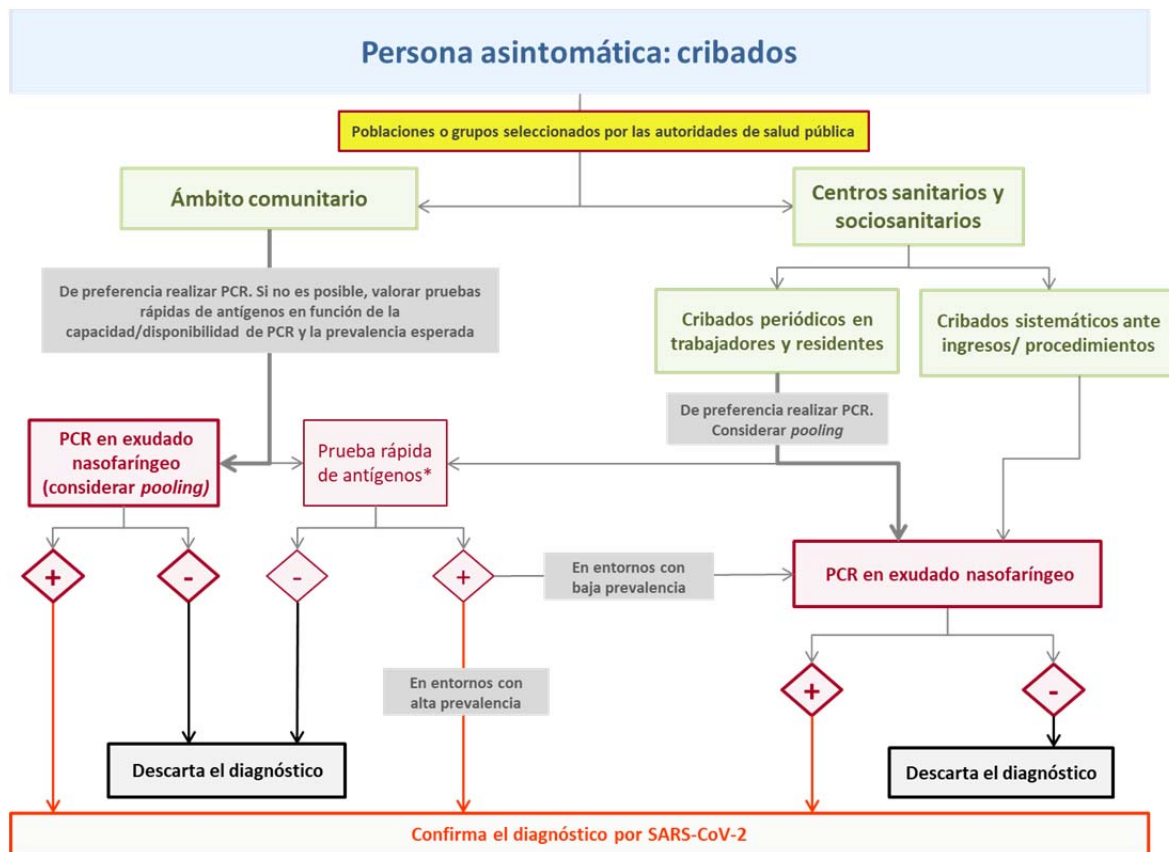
Persona asintomática: cribados

Poblaciones o grupos seleccionados por las autoridades de salud pública

Ámbito comunitario

Centros sanitarios y sociosanitarios

De preferencia realizar PCR. Si no es posible, valorar pruebas rápidas de antígenos en función de la capacidad/disponibilidad de PCR y la prevalencia esperada

Cribados periódicos en trabajadores y residentes

Cribados sistemáticos ante ingresos/ procedimientos

De preferencia realizar PCR. Considerar *pooling*

PCR en exudado nasofaríngeo (considerar *pooling)*

Prueba rápida de antígenos*

+

-

-

+

En entornos con baja prevalencia

PCR en exudado nasofaríngeo

En entornos con alta prevalencia

+

-

Descarta el diagnóstico

Descarta el diagnóstico

Confirma el diagnóstico por SARS-CoV-2